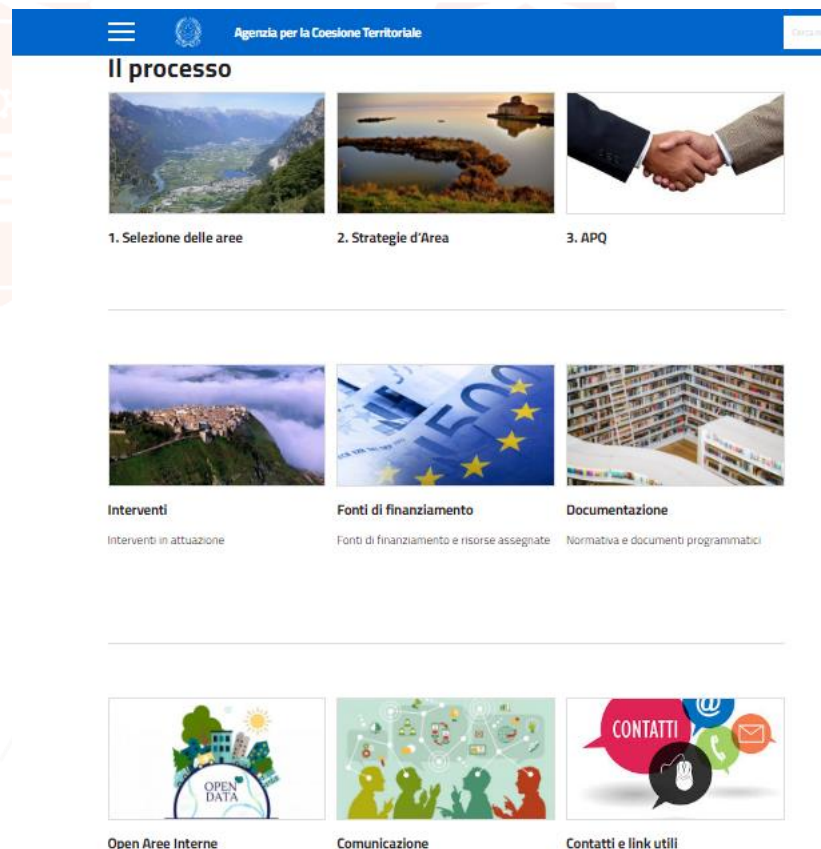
Agenzia per la Coesione Territoriale

Cerca

Il processo

1. Selezione delle aree

2. Strategie d'Area

3. APQ

Interventi

Interventi in attuazione

Fonti di finanziamento

Fonti di finanziamento e risorse assegnate

Documentazione

Normativa e documenti programmatici

OPEN DATA

CONTATTI

@

Open Aree Interne

Comunicazione

Contatti e link utili